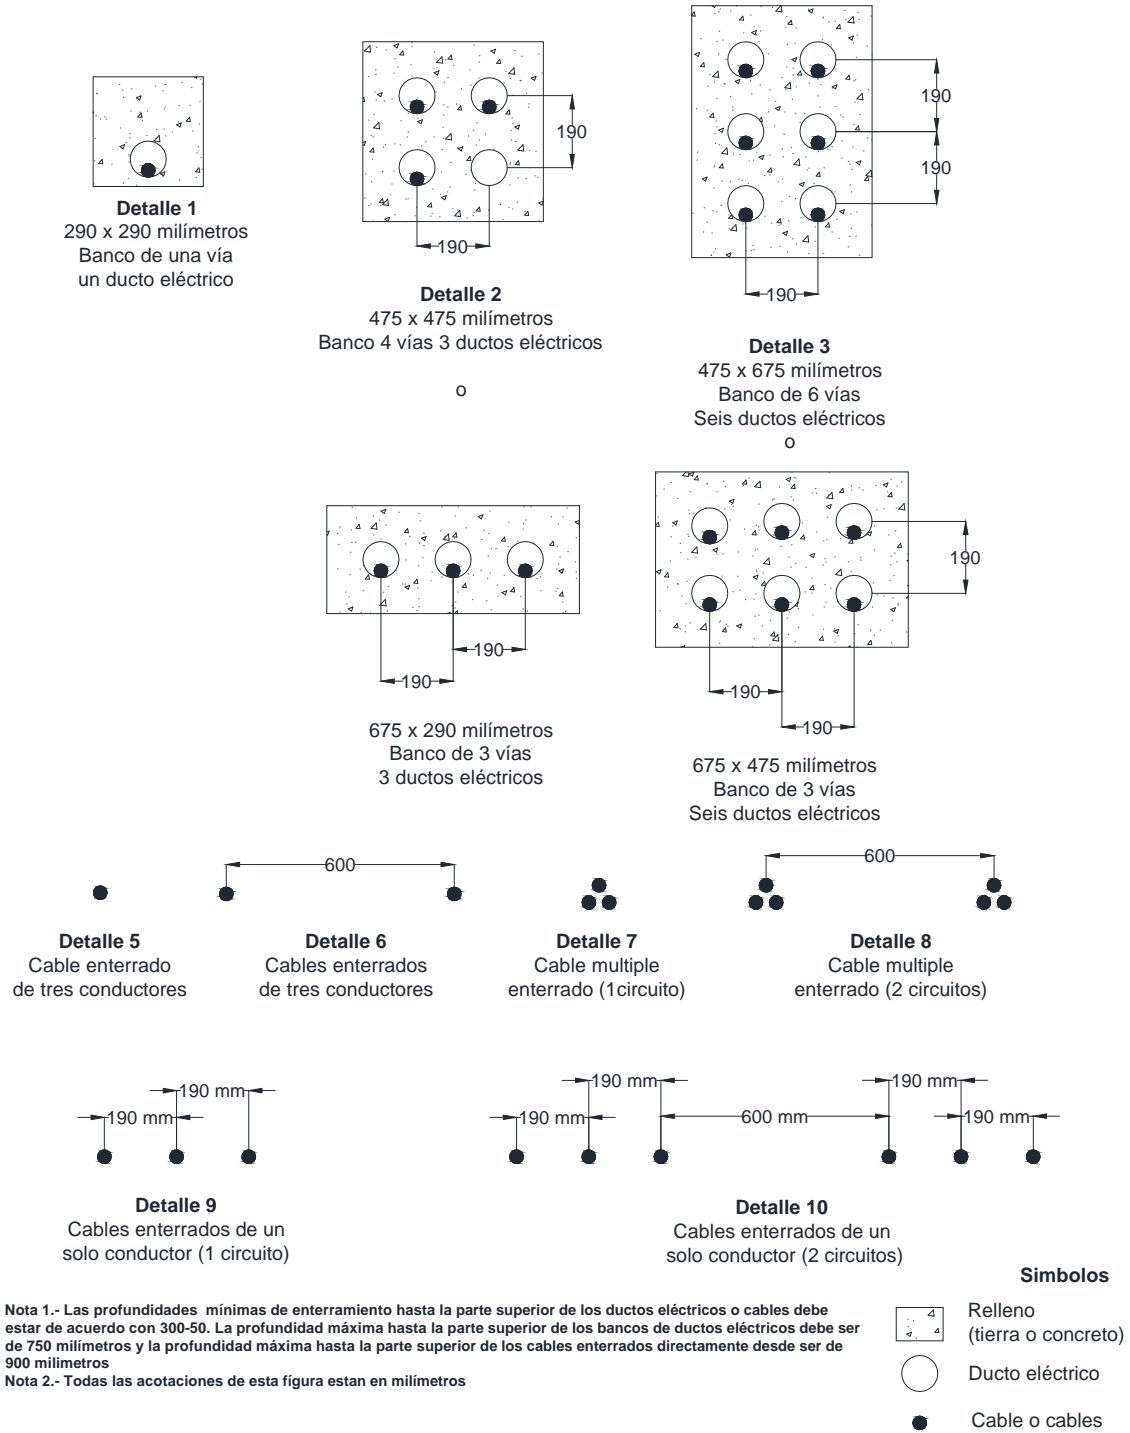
190

190

190

190

190

Detalle 1
290 x 290 milímetros
Banco de una vía
un ducto eléctrico

Detalle 2
475 x 475 milímetros
Banco 4 vías 3 ductos eléctricos

o

190

Detalle 3
475 x 675 milímetros
Banco de 6 vías
Seis ductos eléctricos
o

190

190

190

190

190

675 x 290 milímetros
Banco de 3 vías
3 ductos eléctricos

675 x 475 milímetros
Banco de 3 vías
Seis ductos eléctricos

600

600

Detalle 5
Cable enterrado
de tres conductores

Detalle 6
Cables enterrados
de tres conductores

Detalle 7
Cable multiple
enterrado (1circuito)

Detalle 8
Cable multiple
enterrado (2 circuitos)

190 mm
190 mm

190 mm
190 mm
600 mm
190 mm
190 mm

Detalle 9
Cables enterrados de un
solo conductor (1 circuito)

Detalle 10
Cables enterrados de un
solo conductor (2 circuitos)

Simbolos

Relleno
(tierra o concreto)

Ducto eléctrico

Cable o cables

Nota 1.- Las profundidades mínimas de enterramiento hasta la parte superior de los ductos eléctricos o cables debe estar de acuerdo con 300-50. La profundidad máxima hasta la parte superior de los bancos de ductos eléctricos debe ser de 750 milímetros y la profundidad máxima hasta la parte superior de los cables enterrados directamente desde ser de 900 milímetros
Nota 2.- Todas las acotaciones de esta fígura estan en milímetros